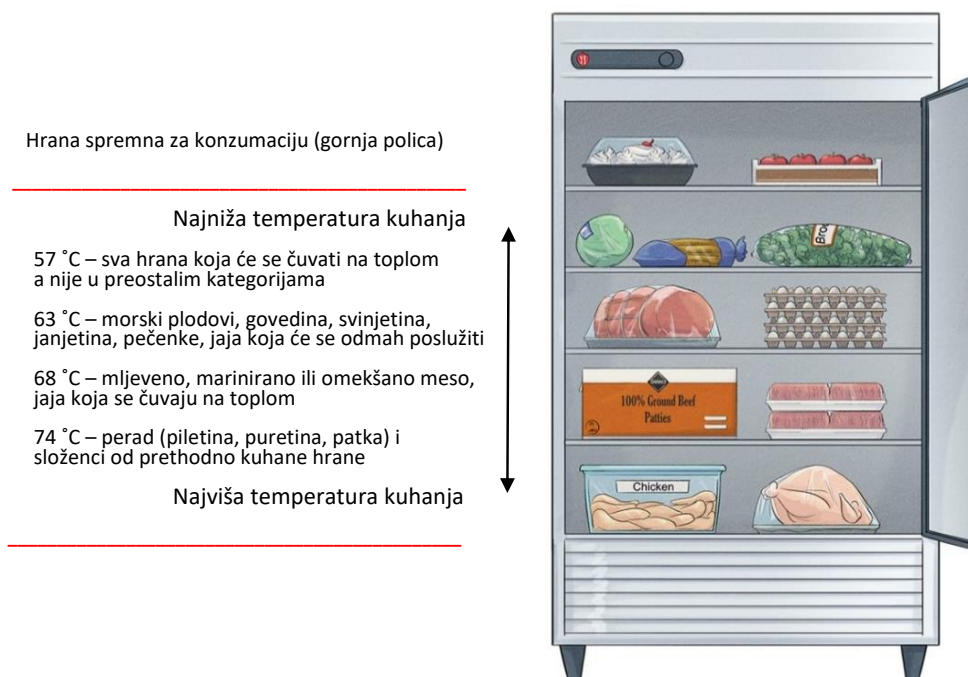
Hrana spremna za konzumaciju (gornja polica)

Najniža temperatura kuhanja

57 ˚C – sva hrana koja će se čuvati na toplom a nije u preostalim kategorijama

63 ˚C – morski plodovi, govedina, svinjetina, janjetina, pečenke, jaja koja će se odmah poslužiti

68 ˚C – mljeveno, marinirano ili omekšano meso, jaja koja se čuvaju na toplom

74 ˚C – perad (piletina, puretina, patka) i složenci od prethodno kuhane hrane

Najviša temperatura kuhanja

Bro

100% Ground Beef Patties

Chicken